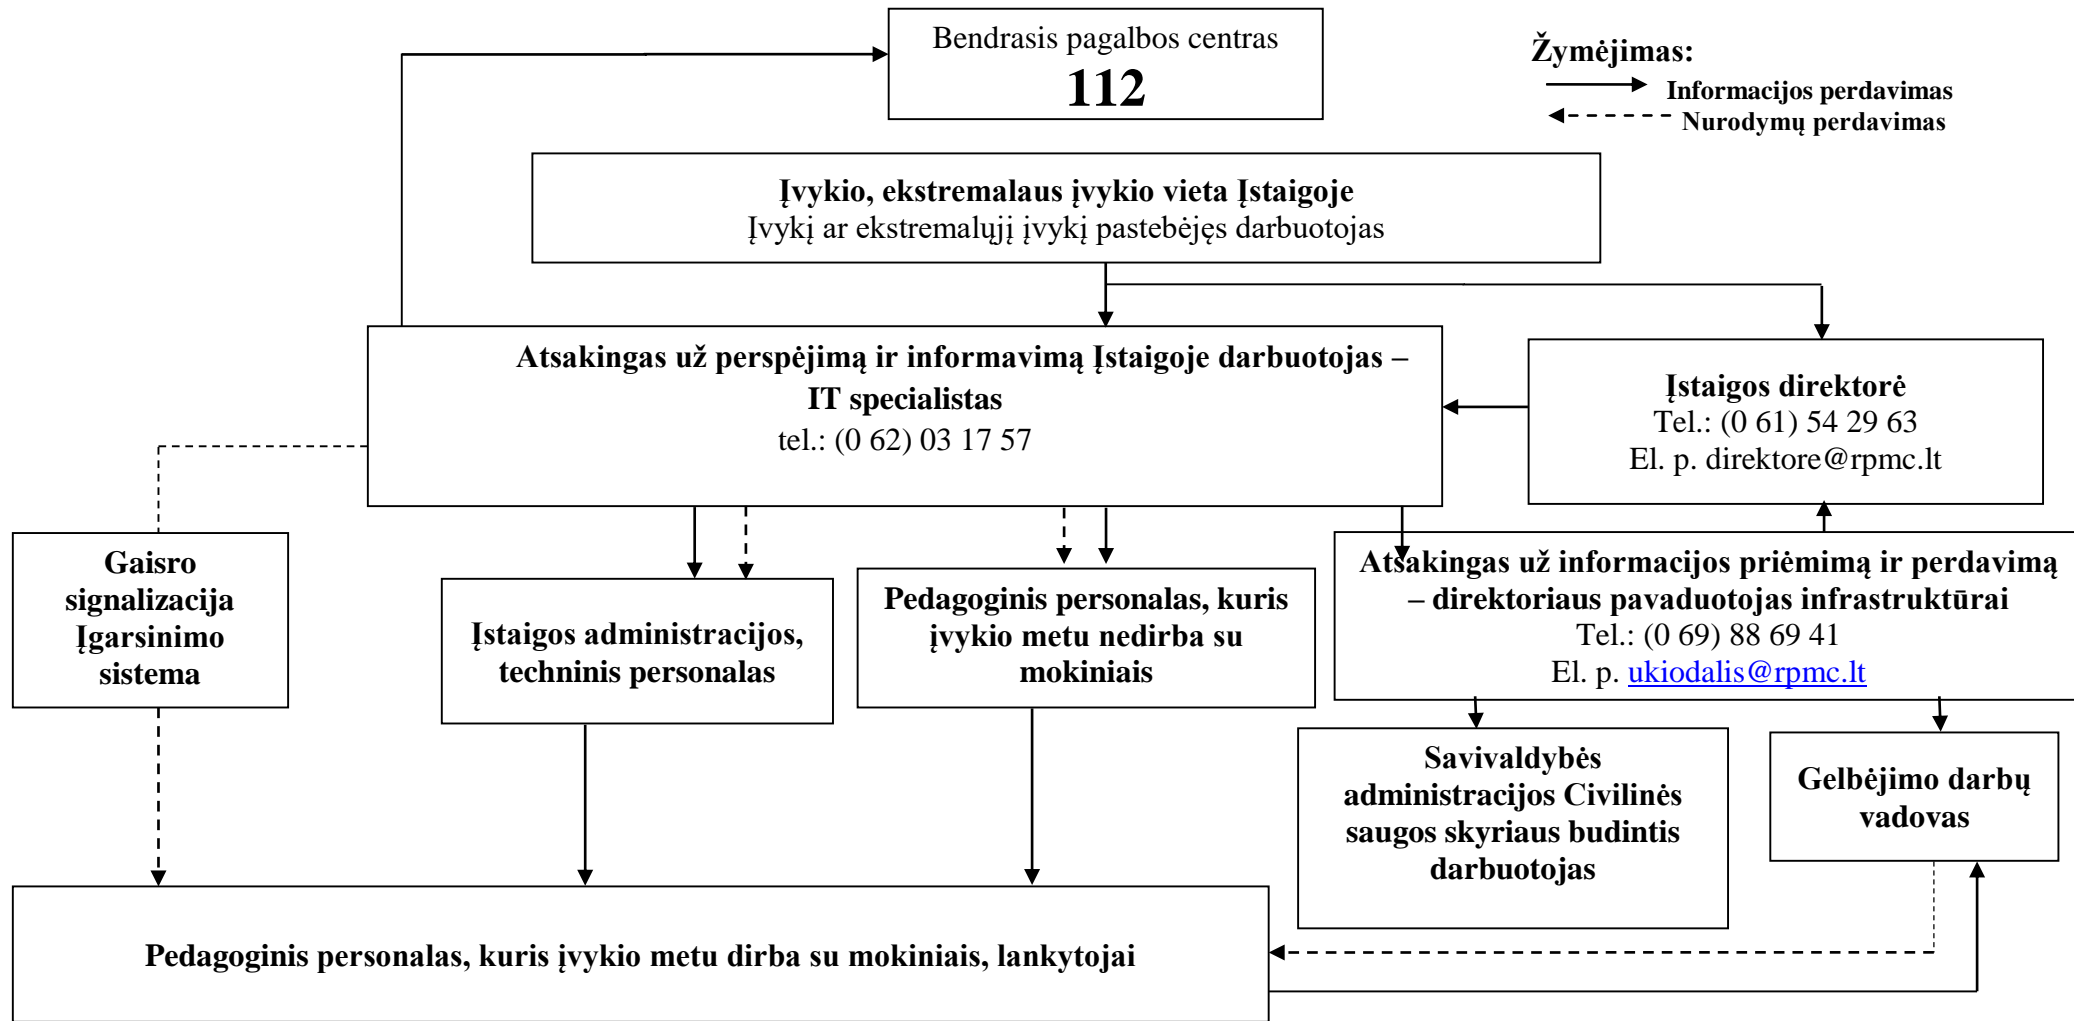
Bendrasis pagalbos centras
112

Žymėjimas:
Informacijos perdavimas
Nurodymų perdavimas

Įvykio, ekstremalaus įvykio vieta Įstaigoje
Įvykį ar ekstremalųjį įvykį pastebėjęs darbuotojas

Atsakingas už perspėjimą ir informavimą Įstaigoje darbuotojas – IT specialistas
tel.: (0 62) 03 17 57

Įstaigos direktorė
Tel.: (0 61) 54 29 63
El. p. direktore@rpmc.lt

Gaisro signalizacija Įgarsinimo sistema

Įstaigos administracijos, techninis personalas

Pedagoginis personalas, kuris įvykio metu nedirba su mokiniais

Atsakingas už informacijos priėmimą ir perdavimą – direktoriaus pavaduotojas infrastruktūrai
Tel.: (0 69) 88 69 41
El. p. ukiodalis@rpmc.lt

Savivaldybės administracijos Civilinės saugos skyriaus budintis darbuotojas

Gelbėjimo darbų vadovas

Pedagoginis personalas, kuris įvykio metu dirba su mokiniais, lankytojai